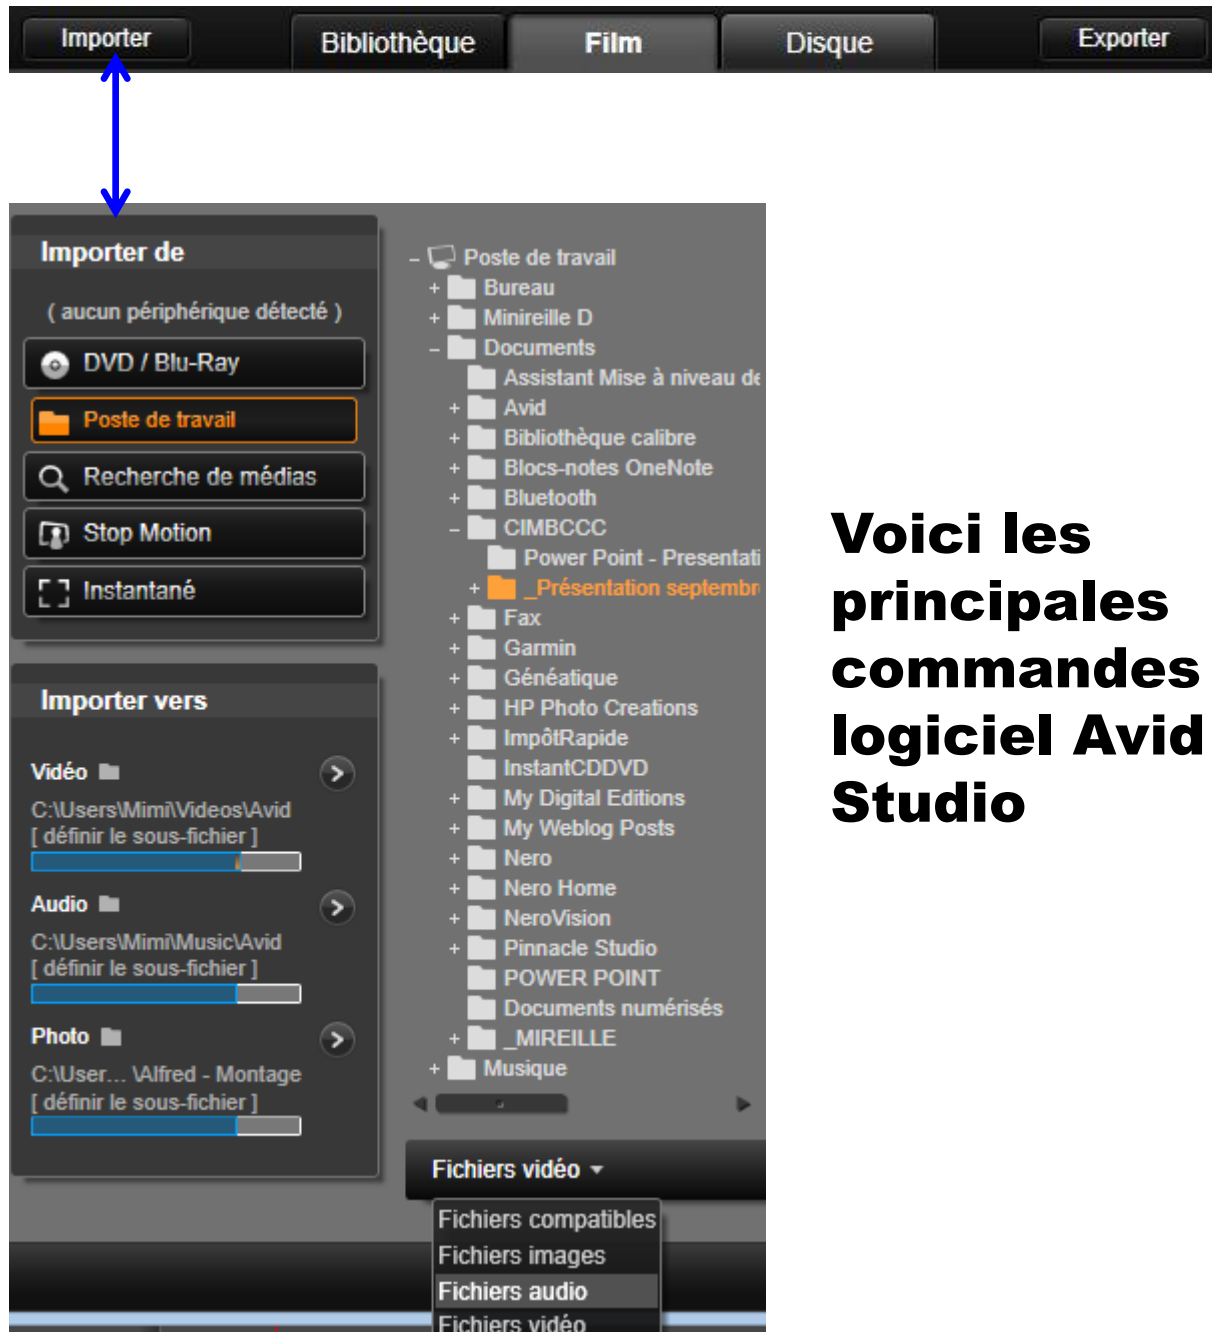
Importer
Bibliothèque
Film
Disque
Exporter

Importer de

( aucun périphérique détecté )

DVD / Blu-Ray
Poste de travail
Recherche de médias
Stop Motion
Instantané

Importer vers

Vidéo
C:\Users\Mimi\Videos\Avid
[ définir le sous-fichier ]

Audio
C:\Users\Mimi\Music\Avid
[ définir le sous-fichier ]

Photo
C:\User... \Alfred - Montage
[ définir le sous-fichier ]

– Poste de travail
+ Bureau
+ Minireille D
– Documents
Assistant Mise à niveau de
+ Avid
+ Bibliothèque calibre
+ Blocs-notes OneNote
+ Bluetooth
– CIMBCCC
Power Point - Presentati
+ _Présentation septembr
+ Fax
+ Garmin
+ Généatique
+ HP Photo Creations
+ ImpôtRapide
InstantCDDVD
+ My Digital Editions
+ My Weblog Posts
+ Nero
+ Nero Home
+ NeroVision
+ Pinnacle Studio
POWER POINT
Documents numérisés
+ _MIREILLE
+ Musique

Fichiers vidéo
Fichiers compatibles
Fichiers images
Fichiers audio
Fichiers vidéo

Voici les principales commandes logiciel Avid Studio